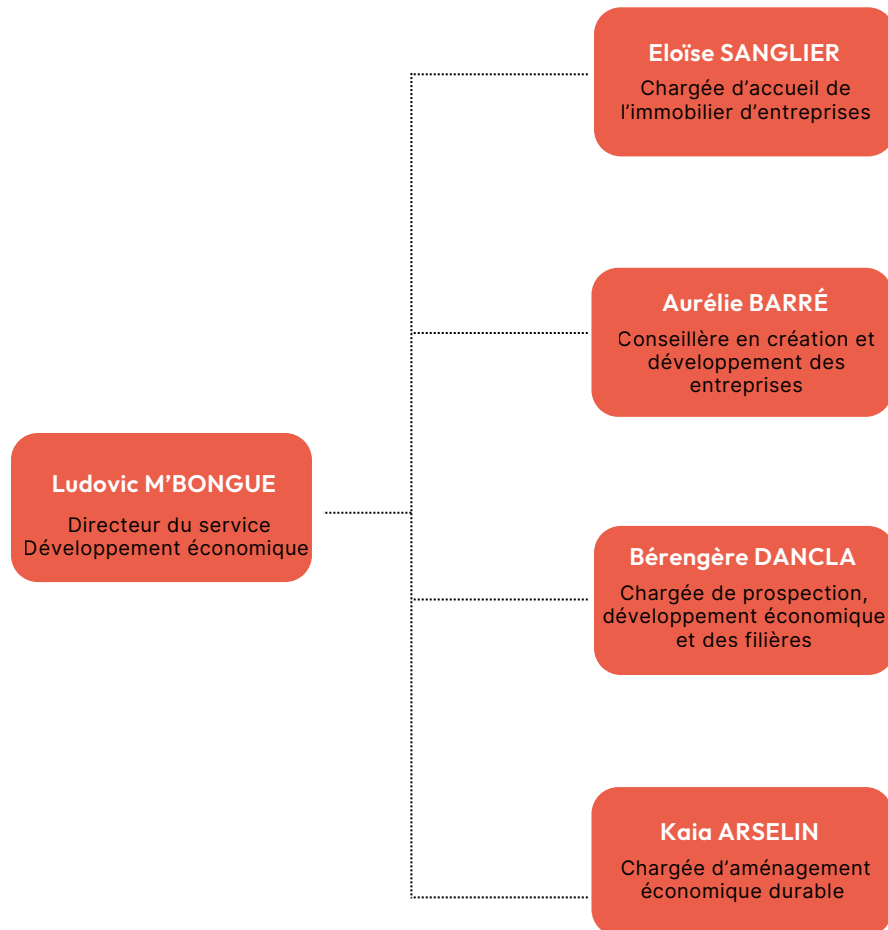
Ludovic M’BONGUE

Directeur du service Développement économique

Eloïse SANGLIER

Chargée d’accueil de l’immobilier d’entreprises

Aurélie BARRÉ

Conseillère en création et développement des entreprises

Bérengère DANCLA

Chargée de prospection, développement économique et des filières

Kaia ARSELIN

Chargée d’aménagement économique durable